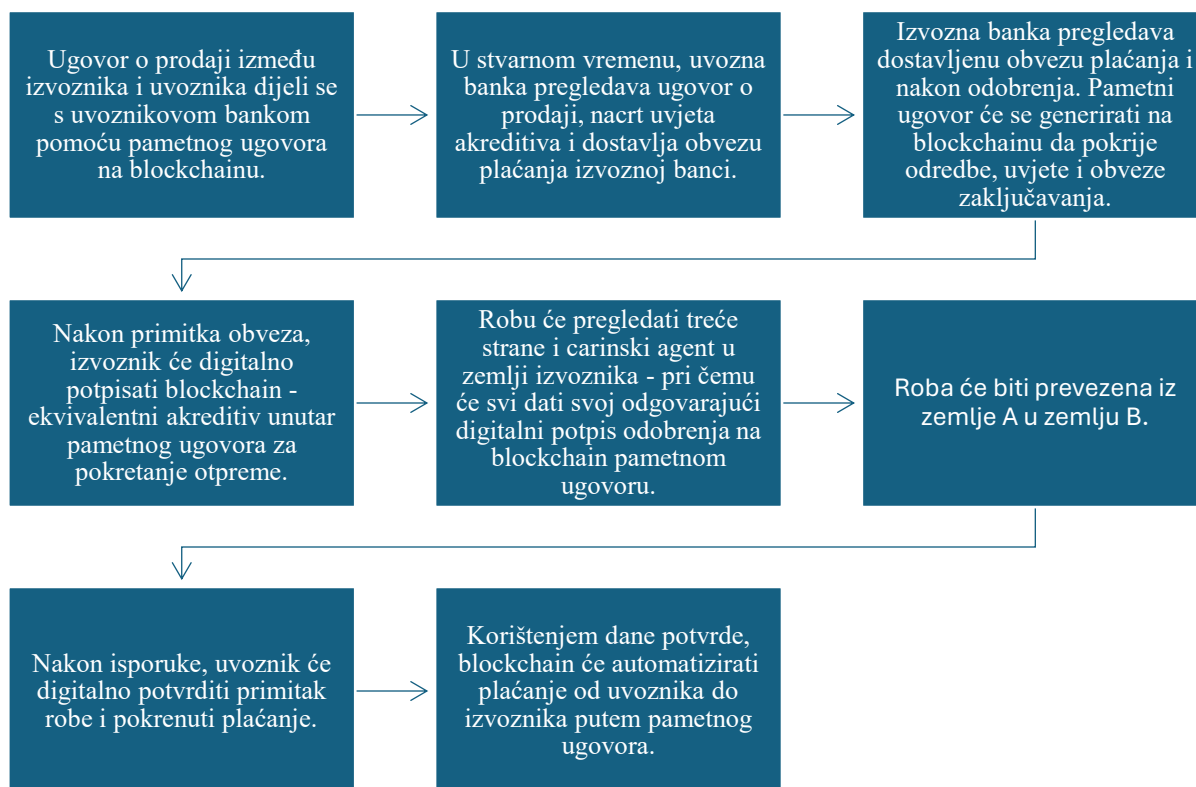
Ugovor o prodaji između izvoznika i uvoznika dijeli se s uvoznikovom bankom pomoću pametnog ugovora na blockchainu.

U stvarnom vremenu, uvozna banka pregledava ugovor o prodaji, nacrt uvjeta akreditiva i dostavlja obvezu plaćanja izvoznoj banci.

Izvozna banka pregledava dostavljenu obvezu plaćanja i nakon odobrenja. Pametni ugovor će se generirati na blockchainu da pokrije odredbe, uvjete i obveze zaključavanja.

Nakon primitka obveza, izvoznik će digitalno potpisati blockchain - ekvivalentni akreditiv unutar pametnog ugovora za pokretanje otpreme.

Robu će pregledati treće strane i carinski agent u zemlji izvoznika - pri čemu će svi dati svoj odgovarajući digitalni potpis odobrenja na blockchain pametnom ugovoru.

Roba će biti prevezena iz zemlje A u zemlju B.

Nakon isporuke, uvoznik će digitalno potvrditi primitak robe i pokrenuti plaćanje.

Korištenjem dane potvrde, blockchain će automatizirati plaćanje od uvoznika do izvoznika putem pametnog ugovora.